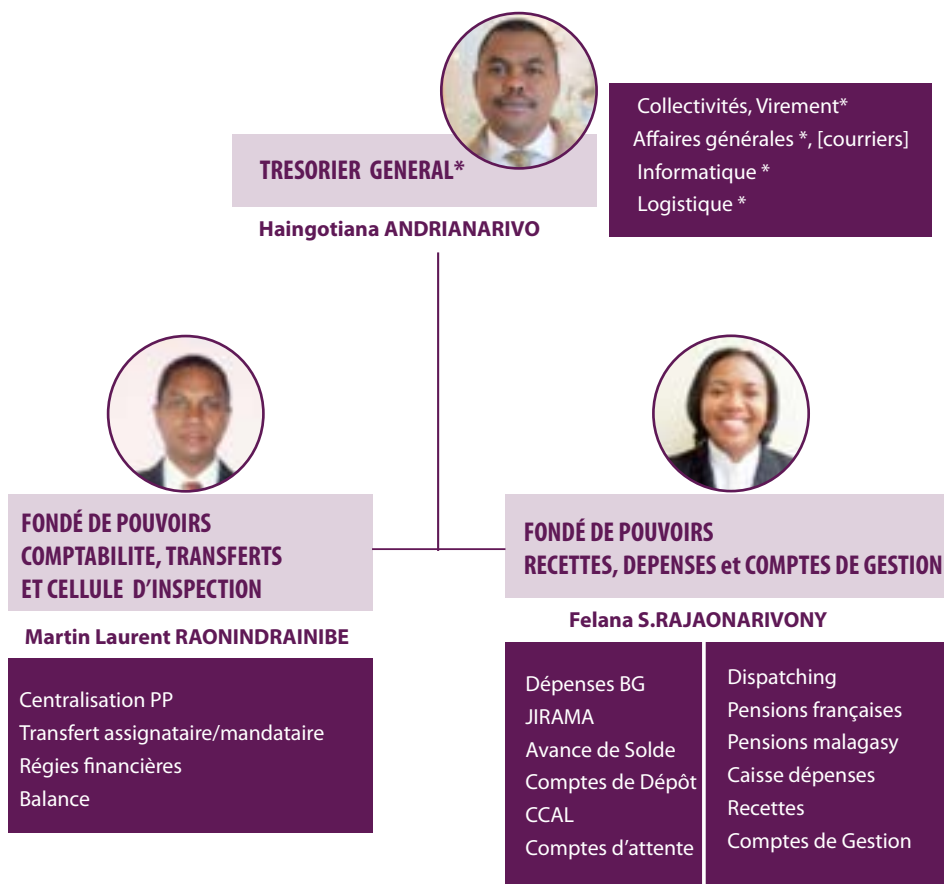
TRESORIER GENERAL*

Haingotiana ANDRIANARIVO

Collectivités, Virement*
Affaires générales *, [courriers]
Informatique *
Logistique *

FONDÉ DE POUVOIRS
COMPTABILITE, TRANSFERTS
ET CELLULE D'INSPECTION

Martin Laurent RAONINDRAINIBE

Centralisation PP
Transfert assignataire/mandataire
Régies financières
Balance

FONDÉ DE POUVOIRS
RECETTES, DEPENSES et COMPTES DE GESTION

Felana S.RAJAONARIVONY

Dépenses BG
JIRAMA
Avance de Solde
Comptes de Dépôt
CCAL
Comptes d'attente

Dispatching
Pensions françaises
Pensions malagasy
Caisse dépenses
Recettes
Comptes de Gestion